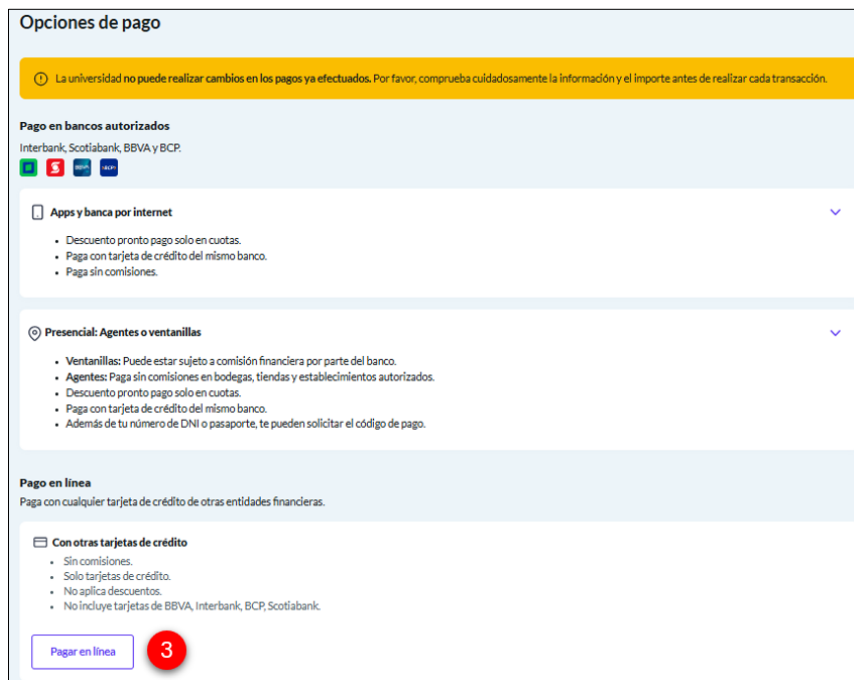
Opciones de pago

La universidad no puede realizar cambios en los pagos ya efectuados. Por favor, comprueba cuidadosamente la información y el importe antes de realizar cada transacción.

Pago en bancos autorizados

Interbank, Scotiabank, BBVA y BCP.

Apps y banca por internet

- Descuento pronto pago solo en cuotas.
- Paga con tarjeta de crédito del mismo banco.
- Paga sin comisiones.

Presencial: Agentes o ventanillas

- Ventanillas: Puede estar sujeto a comisión financiera por parte del banco.
- Agentes: Paga sin comisiones en bodegas, tiendas y establecimientos autorizados.
- Descuento pronto pago solo en cuotas.
- Paga con tarjeta de crédito del mismo banco.
- Además de tu número de DNI o pasaporte, te pueden solicitar el código de pago.

Pago en línea

Paga con cualquier tarjeta de crédito de otras entidades financieras.

Con otras tarjetas de crédito

- Sin comisiones.
- Solo tarjetas de crédito.
- No aplica descuentos.
- No incluye tarjetas de BBVA, Interbank, BCP, Scotiabank.

Pagar en línea

3